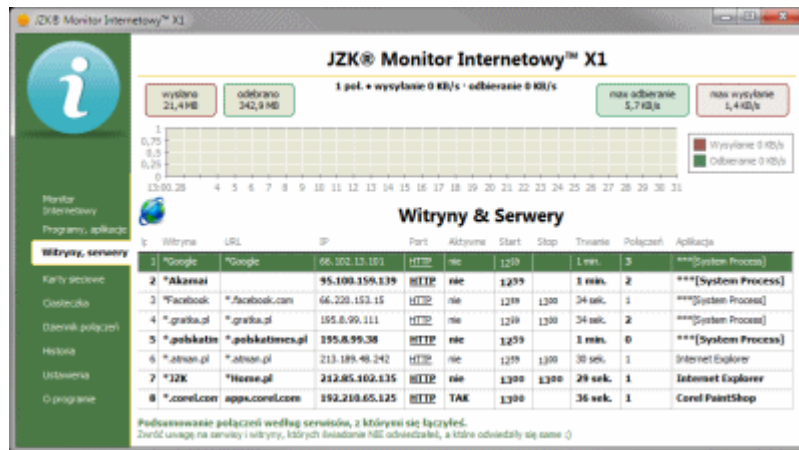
JZK® Monitor Internetowy™ X1

JZK® Monitor Internetowy™ X1

wysłano 21,4 MB

odebrano 342,9 MB

1 poł. • wysyłanie 0 KB/s • odbieranie 0 KB/s

max odbieranie 5,7 KB/s

max wysyłanie 1,4 KB/s

1
0,75
0,5
0,25
0

13:00.28 4 5 6 7 8 9 10 11 12 13 14 15 16 17 18 19 20 21 22 23 24 25 26 27 28 29 30 31

Wysyłanie 0 KB/s
Odbieranie 0 KB/s

Monitor Internetowy

Programy, aplikacje

Witryny, serwery

Karty sieciowe

Ciasteczka

Dziennik połączeń

Historia

Ustawienia

O programie

Witryny & Serwery

| lp | Witryna | URL | IP | Port | Aktywne | Start | Stop | Trwanie | Połączeń | Aplikacja |
|---|---|---|---|---|---|---|---|---|---|---|
| 1 | *Google | *Google | 66.102.13.101 | HTTP | nie | 12:59 | | 1 min. | 3 | ***[System Process] |
| 2 | *Akamai | | 95.100.159.139 | HTTP | nie | 12:59 | | 1 min. | 2 | ***[System Process] |
| 3 | *Facebook | *.facebook.com | 66.220.153.15 | HTTP | nie | 12:59 | 13:00 | 34 sek. | 1 | ***[System Process] |
| 4 | *.gratka.pl | *.gratka.pl | 195.8.99.111 | HTTP | nie | 12:59 | 13:00 | 34 sek. | 2 | ***[System Process] |
| 5 | *.polskatim | *.polskatimes.pl | 195.8.99.38 | HTTP | nie | 12:59 | | 1 min. | 0 | ***[System Process] |
| 6 | *.atman.pl | *.atman.pl | 213.189.48.242 | HTTP | nie | 12:59 | 13:00 | 30 sek. | 1 | Internet Explorer |
| 7 | *JZK | *Home.pl | 212.85.102.135 | HTTP | nie | 13:00 | 13:00 | 29 sek. | 1 | Internet Explorer |
| 8 | *.corel.com | apps.corel.com | 192.210.65.125 | HTTP | TAK | 13:00 | | 36 sek. | 1 | Corel PaintShop |

Podsumowanie połączeń według serwisów, z którymi się łączyłeś.
Zwróć uwagę na serwisy i witryny, których świadomie NIE odwiedzałeś, a które odwiedziły się same ;)